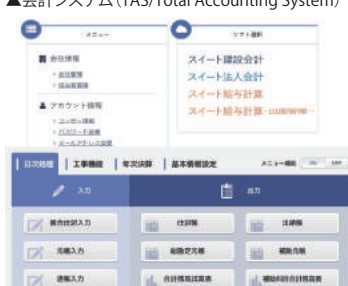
▲会計システム(TAS/Total Accounting System)

メニュー

会社情報
・会社情報
・絵画情報

アカウント情報
・ユーザー情報
・パスワード変更
・メールアドレス変更

ソフト選択

スイート建設会計
スイート法人会計
スイート給与計算
スイート給与計算-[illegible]

日次処理 | 工事機能 | 年次決算 | 基本情報設定

メニュー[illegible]

入力

出力

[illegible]入力

仕訳帳

元帳入力

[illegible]

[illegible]入力

合計残高試算表

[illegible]

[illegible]

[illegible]

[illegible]